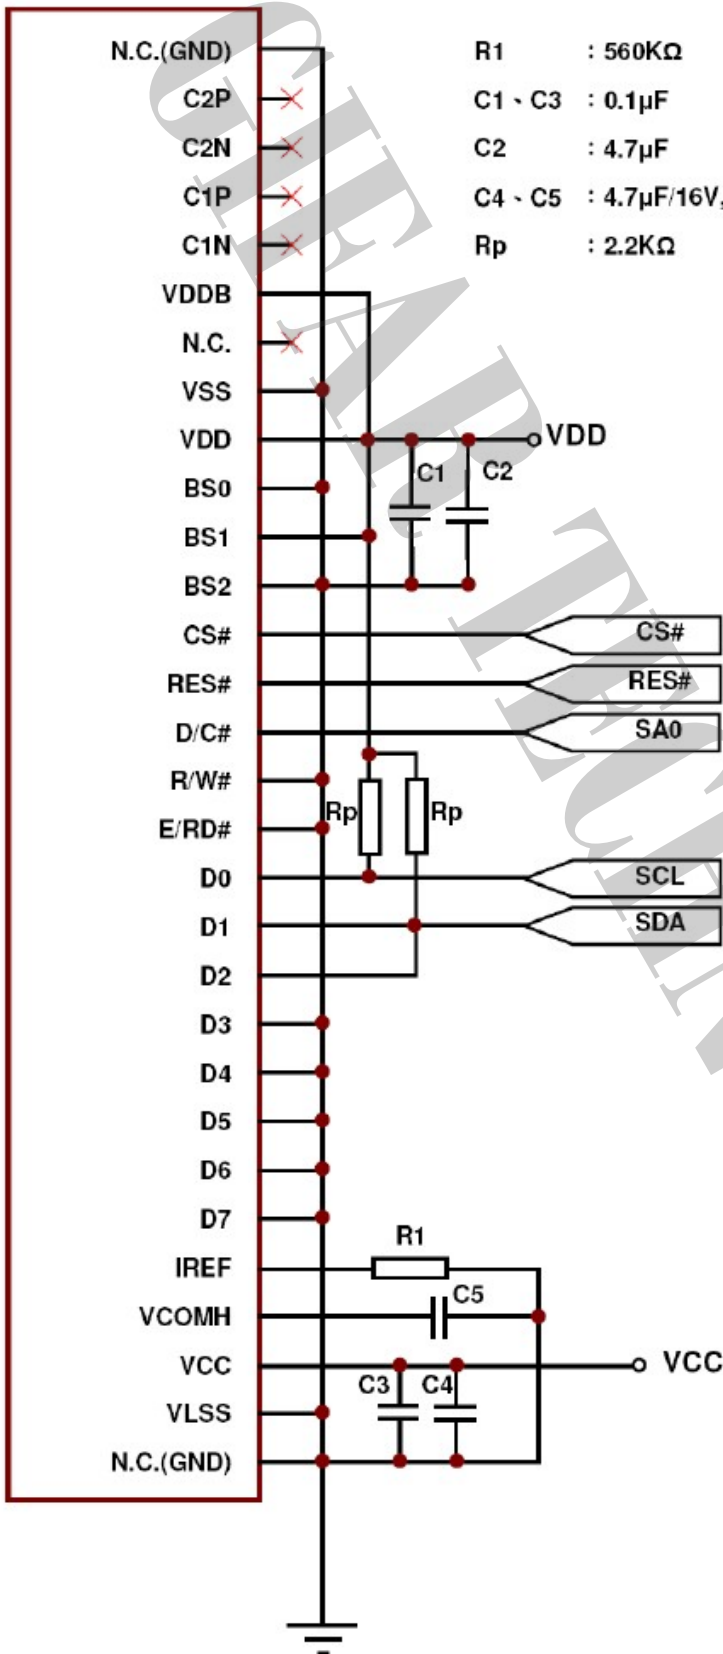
N.C.(GND)
C2P
C2N
C1P
C1N
VDDB
N.C.
VSS
VDD
BS0
BS1
BS2
CS#
RES#
D/C#
R/W#
E/RD#
D0
D1
D2
D3
D4
D5
D6
D7
IREF
VCOMH
VCC
VLSS
N.C.(GND)

R1 : 560KΩ
C1、C3 : 0.1μF
C2 : 4.7μF
C4、C5 : 4.7μF/16V,
Rp : 2.2KΩ

VDD
C1
C2
CS#
RES#
SA0
Rp
Rp
SCL
SDA
R1
C5
VCC
C3
C4